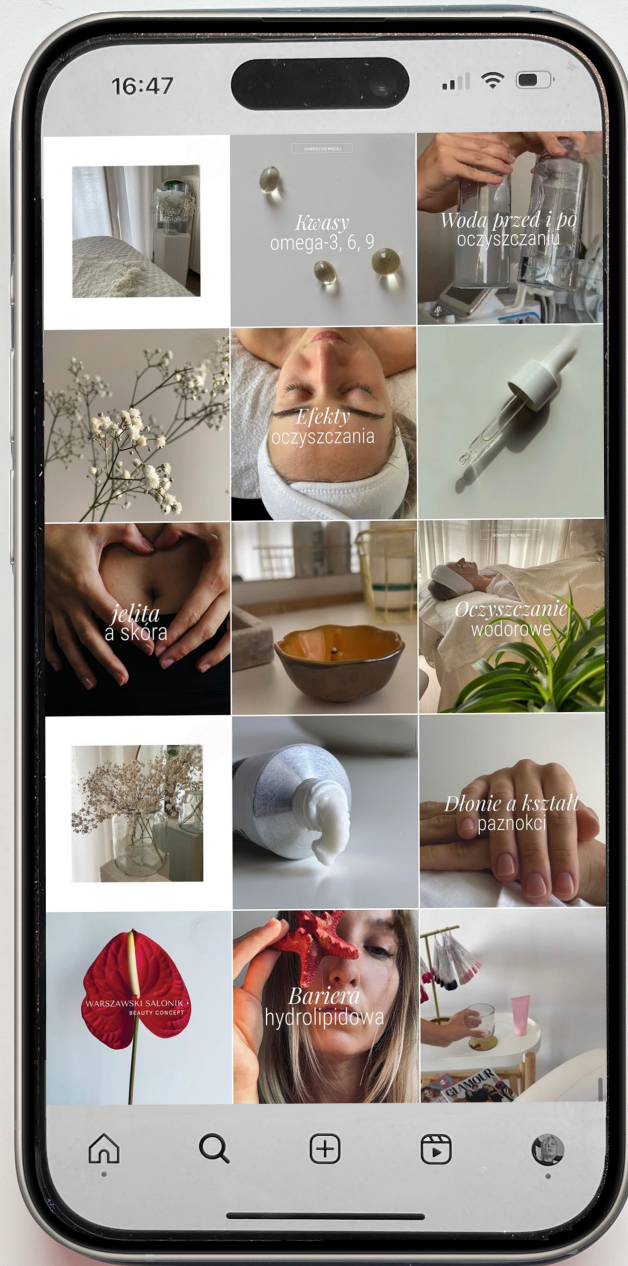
16:47

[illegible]

Kwasy
omega-3, 6, 9

Woda przed i po
oczyszczaniu

Efekty
oczyszczania

jelita
a skóra

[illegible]

Oczyszczanie
wodorowe

Dłonie a kształt
paznokci

WARSZAWSKI SALONIK
BEAUTY CONCEPT

Bariera
hydrolipidowa

GLAMOUR